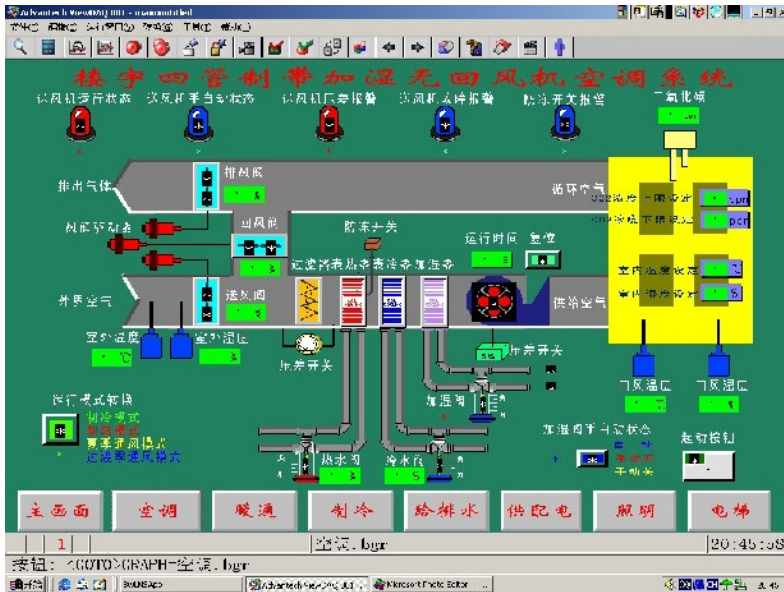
楼宇四管制带加湿无回风机空调系统

送风机运行状态　送风机手自动状态　送风机压差报警　送风机故障报警　防冻开关报警

二氧化碳

排出气体　排风阀

循环空气

风阀驱动器　回风阀

防冻开关

过滤器表冷器表冷器加湿器

运行时间　　启停

外部空气　送风阀

供给空气

室外温度　室外湿度

压差开关

压差开关

运行模式转换

制冷模式
制热模式
夏季新风模式
过渡季新风模式

加湿阀

热水阀　冷水阀

加湿阀手自动状态

启动控制

回风温度　回风湿度

室内温度设定　室内湿度设定

主画面　空调　暖通　制冷　给排水　供配电　照明　电梯

1

空调.bgr　20:45:58

按钮: <GOTO>GRAPH=空调.bgr